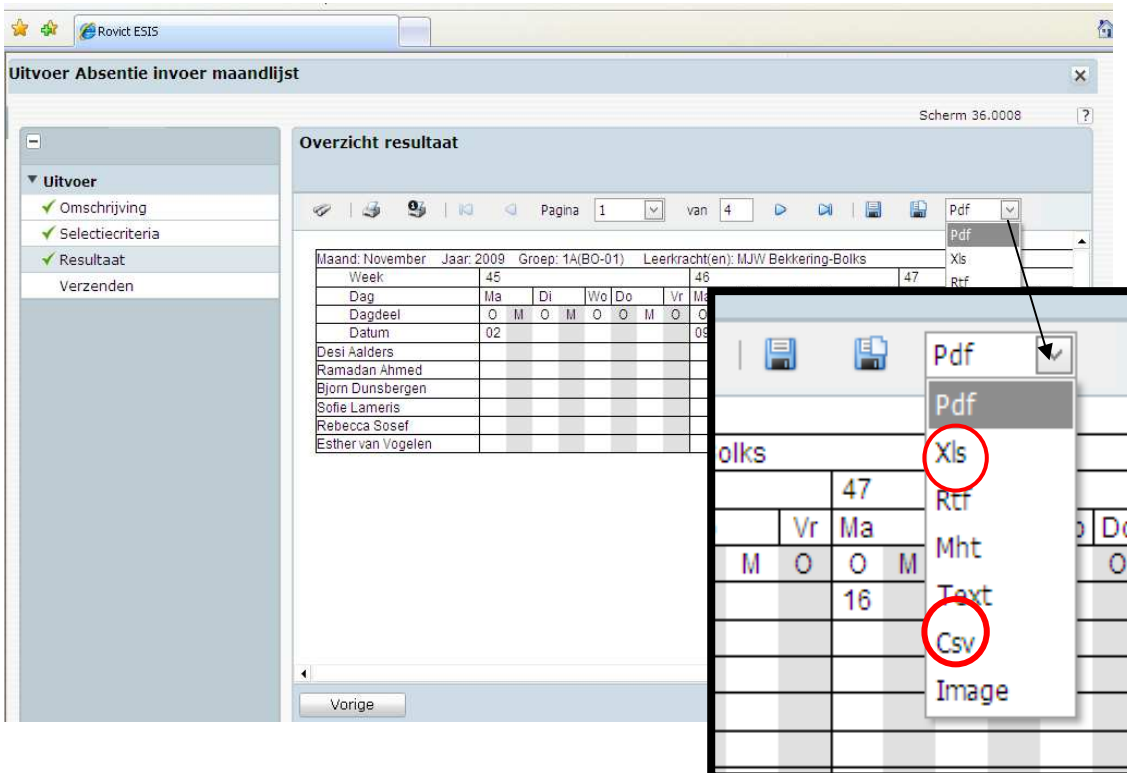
Rovict ESIS

Uitvoer Absentie invoer maandlijst

Scherm 36.0008

?

Uitvoer

Omschrijving

Selectiecriteria

Resultaat

Verzenden

Overzicht resultaat

Pagina 1 van 4

Pdf

Pdf
Xls
Rtf

Maand: November Jaar: 2009 Groep: 1A(BO-01) Leerkracht(en): MJW Bekkering-Bolks

| Week | 45 | | | | | | | | | 46 | | 47 |
|---|---|---|---|---|---|---|---|---|---|---|---|---|
| Dag | Ma | | Di | | Wo | Do | | Vr | | Ma | | |
| Dagdeel | O | M | O | M | O | O | M | O | | O | | |
| Datum | 02 | | | | | | | | | 09 | | |
| Desi Aalders | | | | | | | | | | | | |
| Ramadan Ahmed | | | | | | | | | | | | |
| Bjorn Dunsbergen | | | | | | | | | | | | |
| Sofie Lameris | | | | | | | | | | | | |
| Rebecca Sosef | | | | | | | | | | | | |
| Esther van Vogelen | | | | | | | | | | | | |

Vorige

Pdf

Pdf
Xls
Rtf
Mht
Text
Csv
Image

olks
47
Vr Ma
M O O M
16
Do
O